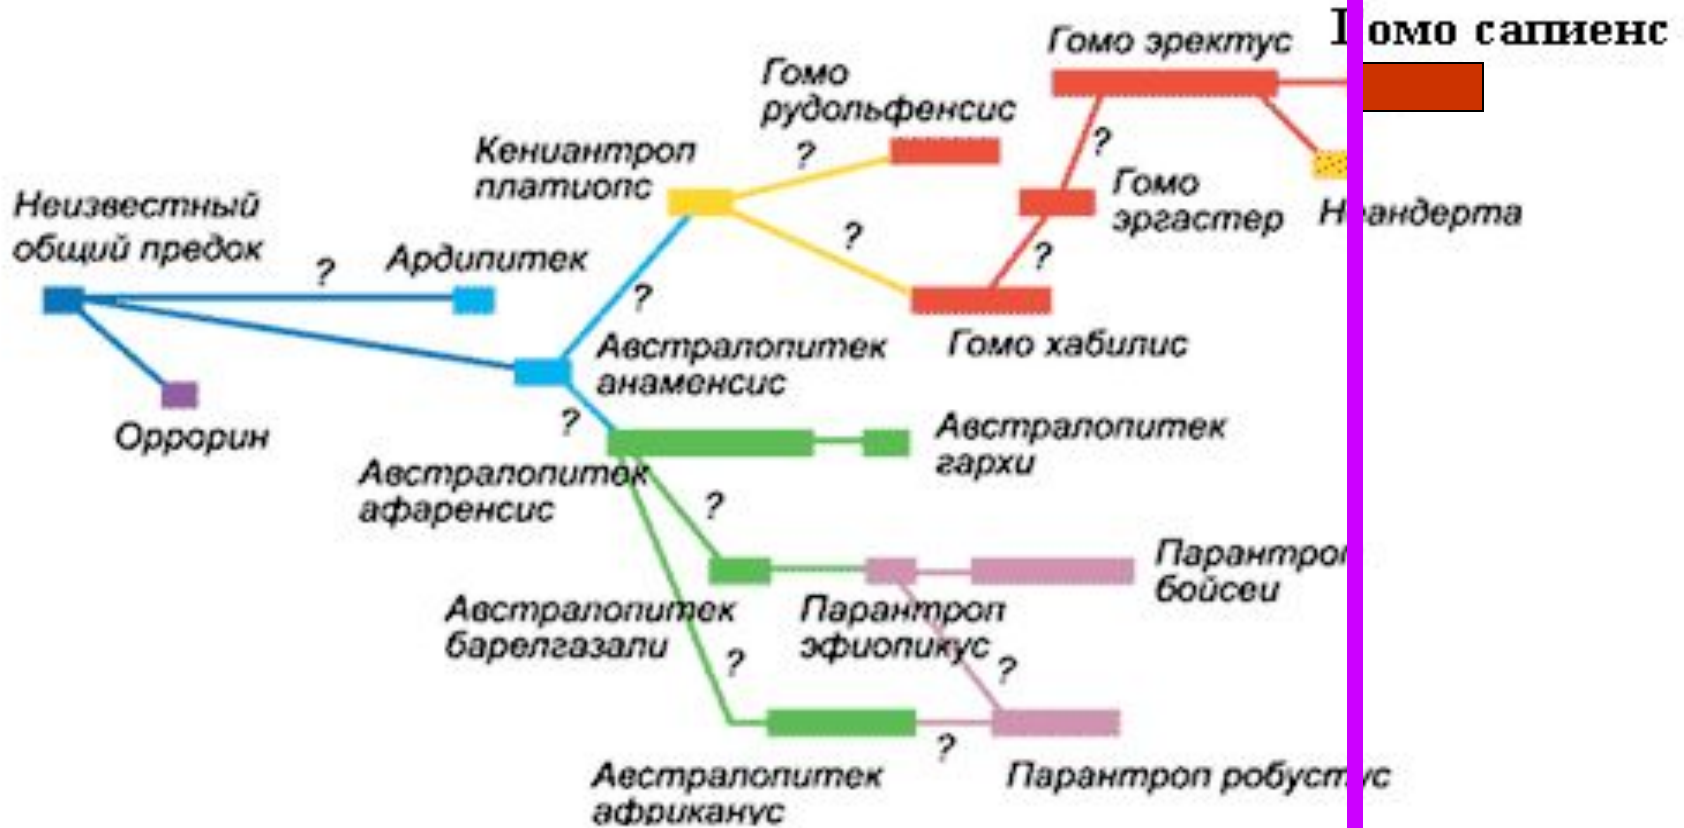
Гомо сапиенс
Гомо эректус
Гомо рудольфенсис
Кениантроп платиопс
?
?
Гомо эргастер
?
Неизвестный общий предок
?
Ардипитек
?
Неандерта
Австралопитек анаменсис
Гомо хабилис
Оррорин
?
Австралопитек гархи
Австралопитек афаренсис
?
Парантроп бойсеи
Австралопитек барелгазали
Парантроп эфиопикус
?
?
?
Австралопитек африканус
Парантроп робустус